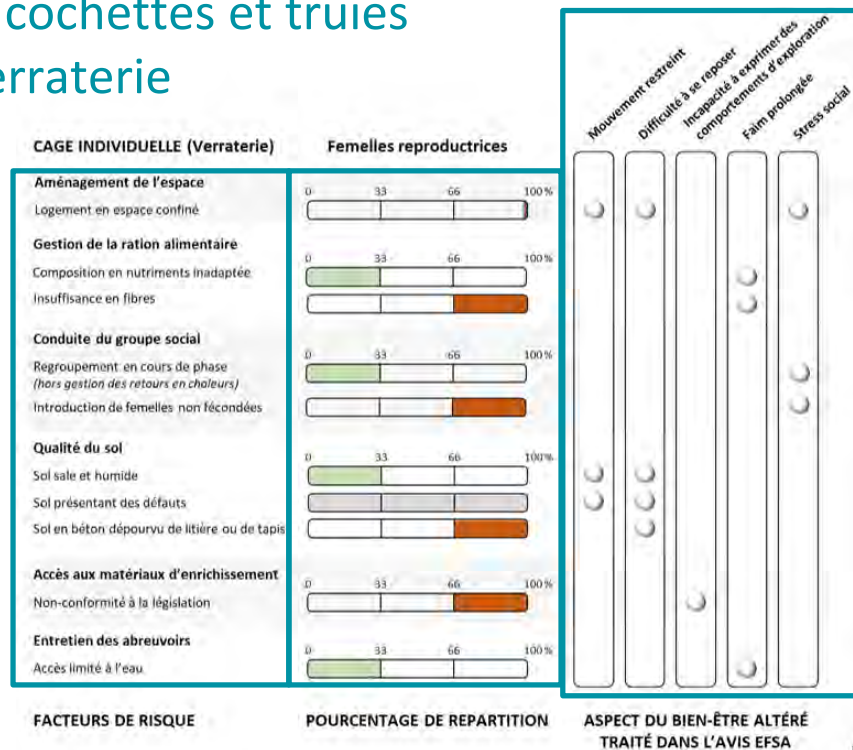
cochettes et truies
erraterie

CAGE INDIVIDUELLE (Verraterie)

Femelles reproductrices

Mouvement restreint
Difficulté à se reposer
Incapacité à exprimer des comportements d'exploration
Faim prolongée
Stress social

Aménagement de l'espace
Logement en espace confiné

Gestion de la ration alimentaire
Composition en nutriments inadaptée
Insuffisance en fibres

Conduite du groupe social
Regroupement en cours de phase
(hors gestion des retours en chaleurs)
Introduction de femelles non fécondées

Qualité du sol
Sol sale et humide
Sol présentant des défauts
Sol en béton dépourvu de litière ou de tapis

Accès aux matériaux d'enrichissement
Non-conformité à la législation

Entretien des abreuvoirs
Accès limité à l'eau

0 33 66 100%
0 33 66 100%
0 33 66 100%
0 33 66 100%
0 33 66 100%
0 33 66 100%

FACTEURS DE RISQUE

POURCENTAGE DE REPARTITION

ASPECT DU BIEN-ÊTRE ALTÉRÉ TRAITÉ DANS L'AVIS EFSA